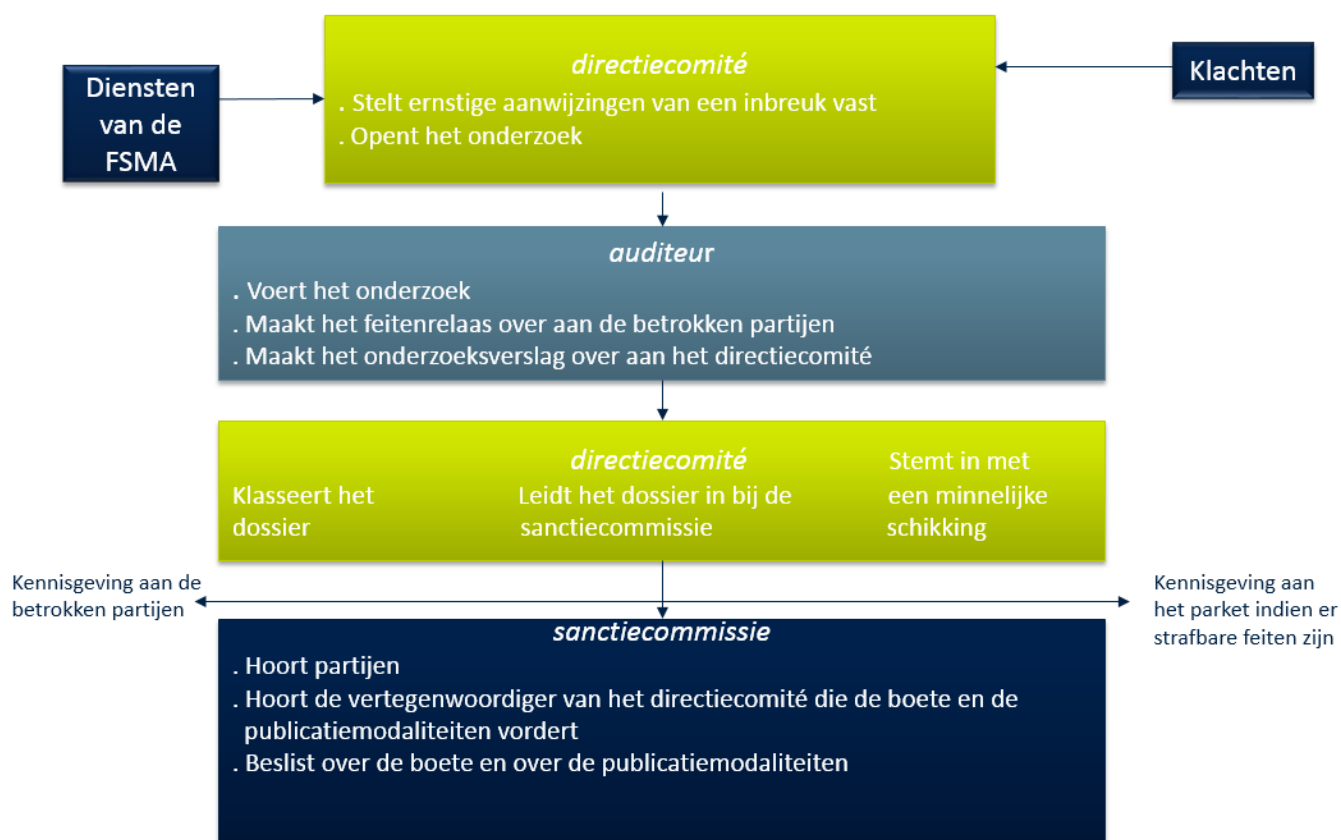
Diensten van de FSMA

directiecomité
. Stelt ernstige aanwijzingen van een inbreuk vast
. Opent het onderzoek

Klachten

auditeur
. Voert het onderzoek
. Maakt het feitenrelaas over aan de betrokken partijen
. Maakt het onderzoeksverslag over aan het directiecomité

directiecomité
Klasseert het dossier
Leidt het dossier in bij de sanctiecommissie
Stemt in met een minnelijke schikking

Kennisgeving aan de betrokken partijen

Kennisgeving aan het parket indien er strafbare feiten zijn

sanctiecommissie
. Hoort partijen
. Hoort de vertegenwoordiger van het directiecomité die de boete en de publicatiemodaliteiten vordert
. Beslist over de boete en over de publicatiemodaliteiten